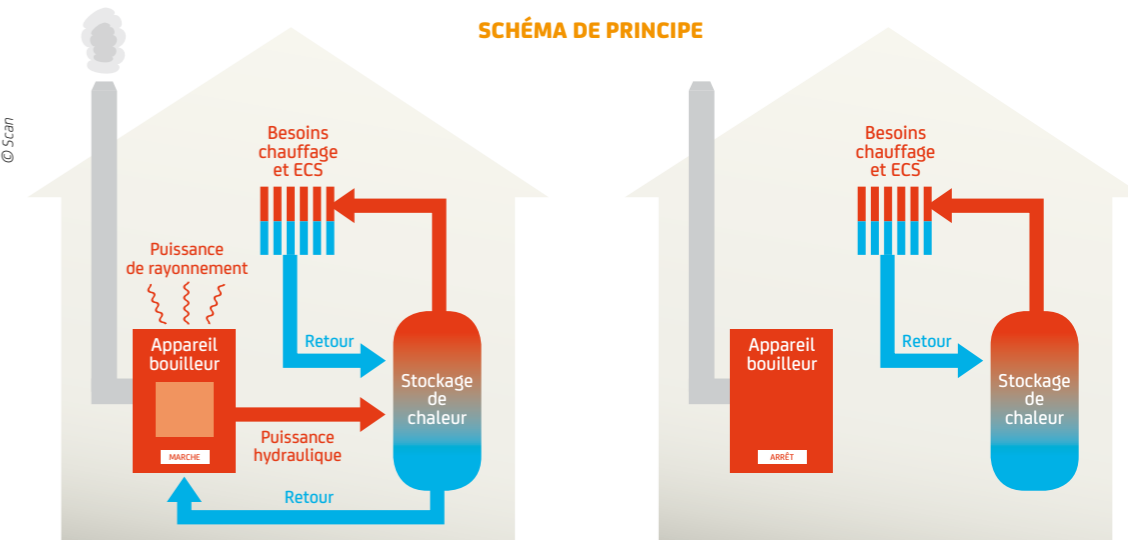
SCHÉMA DE PRINCIPE

© Scan

Besoins chauffage et ECS

Puissance de rayonnement

Appareil bouilleur

MARCHE

Retour

Stockage de chaleur

Puissance hydraulique

Retour

Besoins chauffage et ECS

Appareil bouilleur

ARRÊT

Retour

Stockage de chaleur